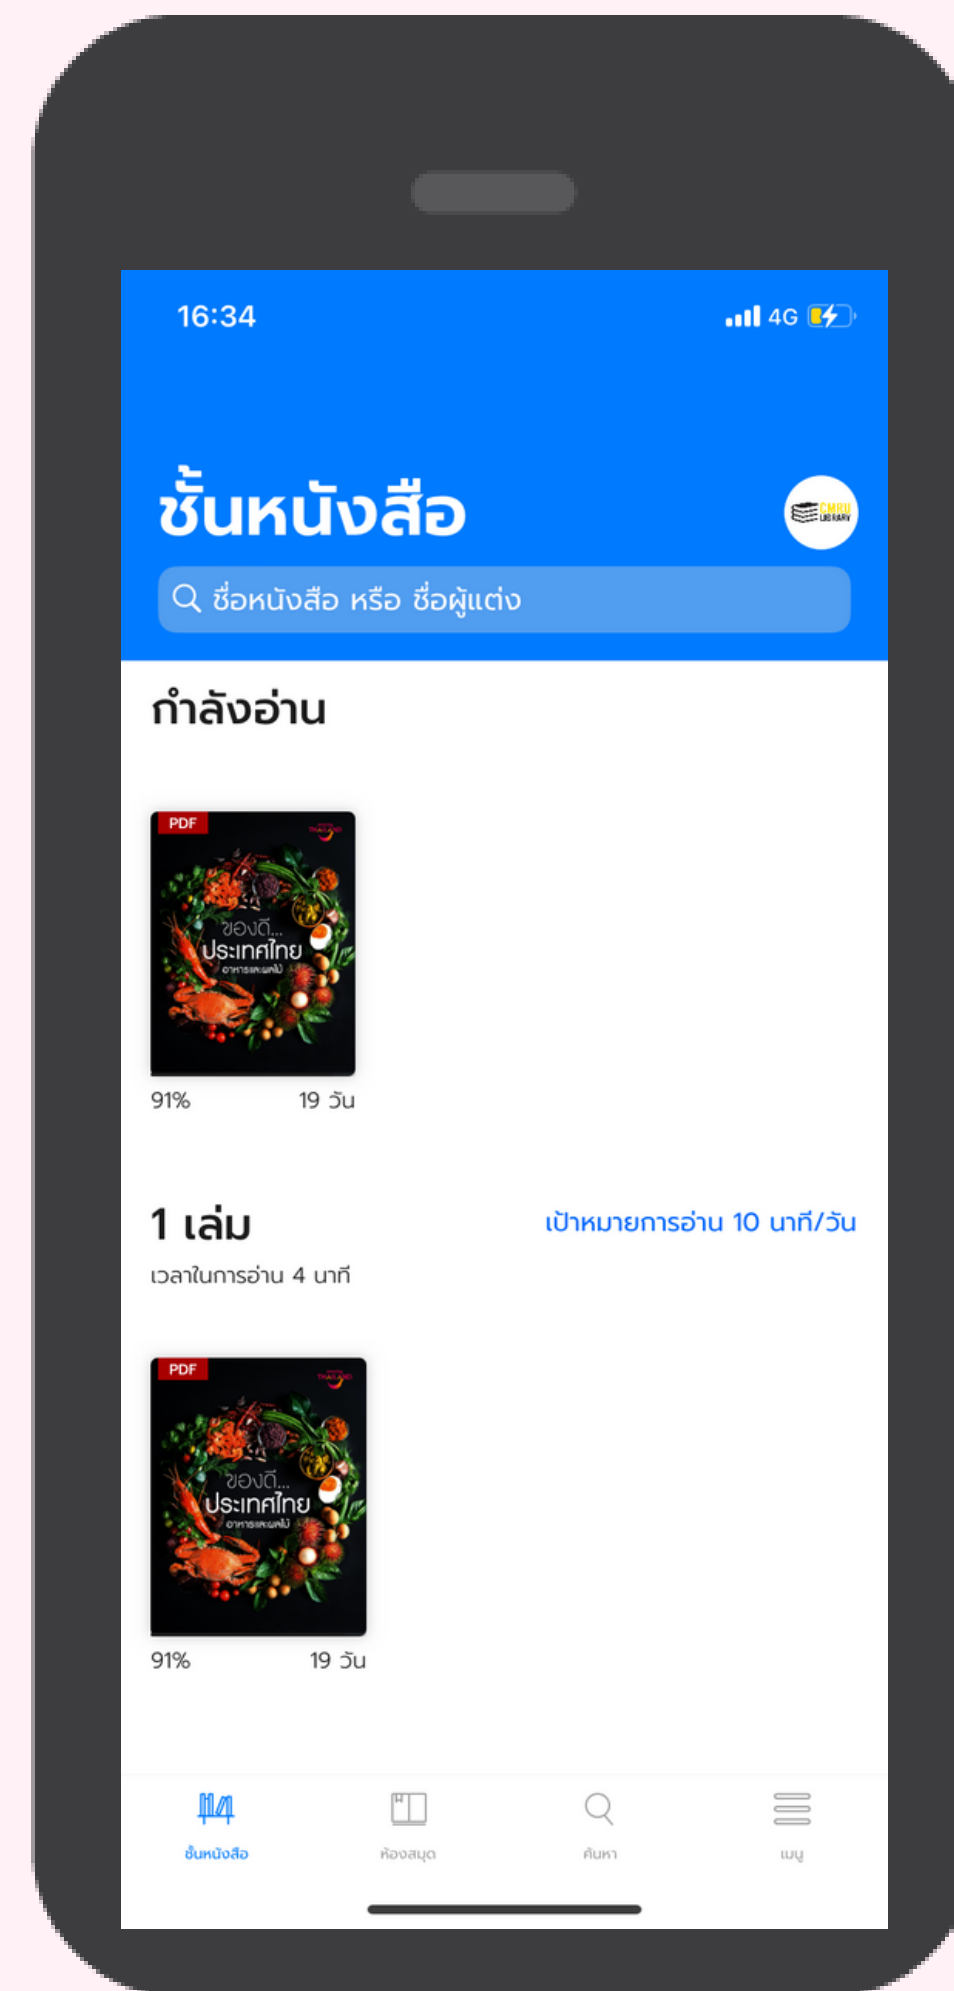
16:34

4G

ชั้นหนังสือ

CMRU LIBRARY

ชื่อหนังสือ หรือ ชื่อผู้แต่ง

กำลังอ่าน

PDF

ของดี... ประเทศไทย อาหารและผลไม้

91%

19 วัน

1 เล่ม

เป้าหมายการอ่าน 10 นาที/วัน

เวลาในการอ่าน 4 นาที

PDF

ของดี... ประเทศไทย อาหารและผลไม้

91%

19 วัน

ชั้นหนังสือ

ห้องสมุด

ค้นหา

เมนู